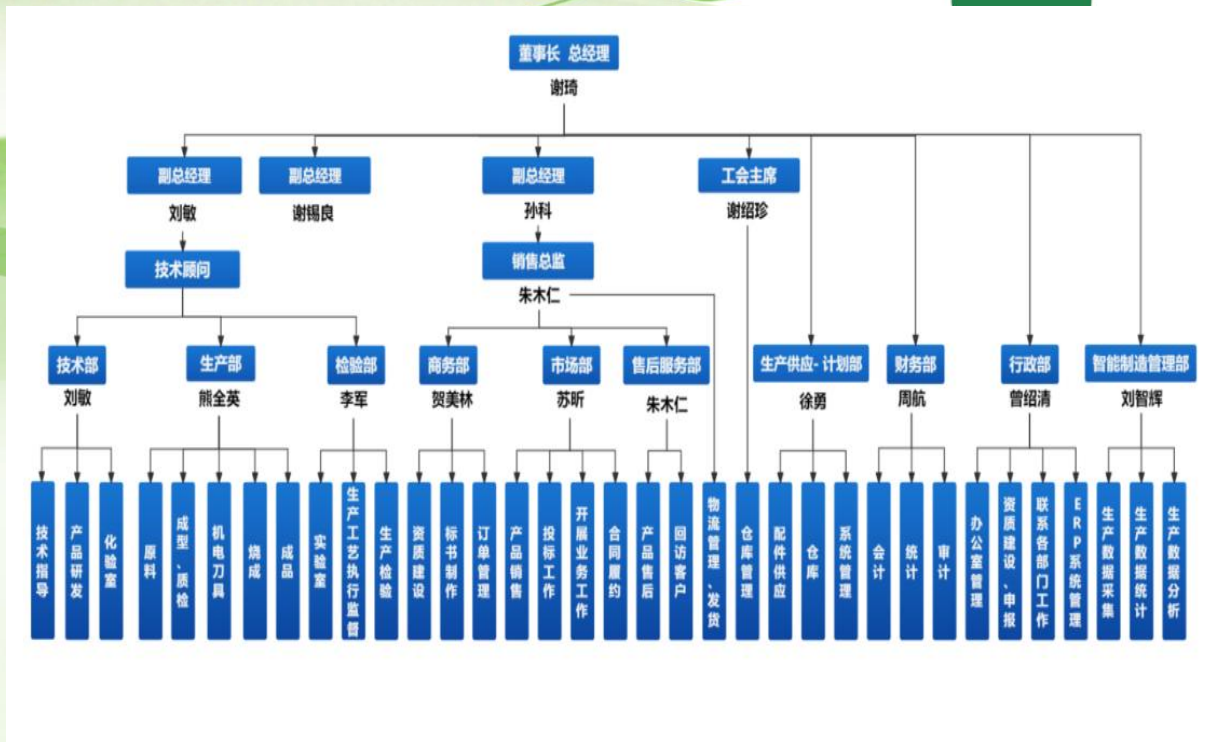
董事长 总经理
谢琦

副总经理
刘敏

副总经理
谢锡良

副总经理
孙科

工会主席
谢绍珍

技术顾问

销售总监
朱木仁

技术部
刘敏

生产部
熊全英

检验部
李军

商务部
贺美林

市场部
苏昕

售后服务部
朱木仁

生产供应-计划部
徐勇

财务部
周航

行政部
曾绍清

智能制造管理部
刘智辉

技术指导
产品研发
化验室
原料
成型、质检
机电刀具
烧成
成品
实验室
生产工艺执行监督
生产检验
资质建设
标书制作
订单管理
产品销售
投标工作
开展业务工作
合同履约
产品售后
回访客户
物流管理、发货
仓库管理
配件供应
仓库
系统管理
会计
统计
审计
办公室管理
资质建设、申报
联系各部门工作
ERP系统管理
生产数据采集
生产数据统计
生产数据分析